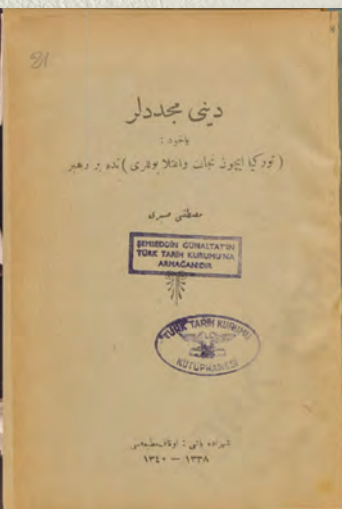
81

دینی مجددلر

یاخود :

( تورکیا ایچون نجات واقلاب وقری ) نده بر دهیر

مصطفی صبری

ŞEMSEDDİN GÜNALTAY'IN TÜRK TARİH KURUMU'NA ARMAĞANIDIR

TÜRK TARİH KURUMU KÜTÜPHANESİ

شهزاده باشی : اوقاف مطبعه‌سی

۱۳۳۸ — ۱۳۴۰